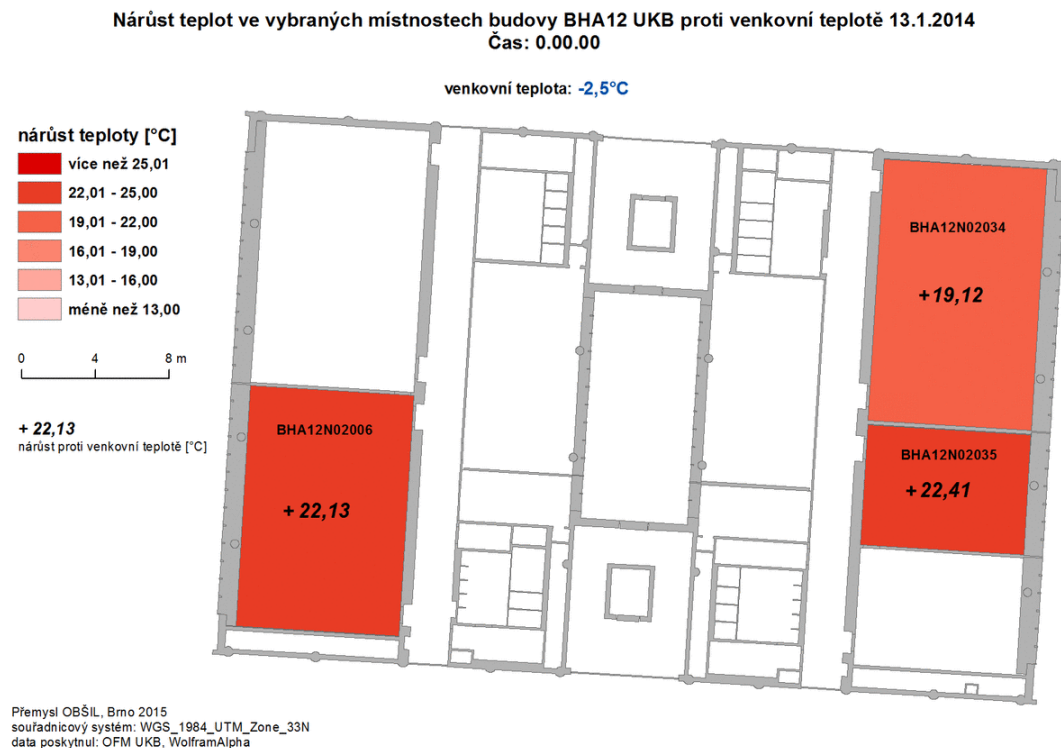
Nárůst teplot ve vybraných místnostech budovy BHA12 UKB proti venkovní teplotě 13.1.2014
Čas: 0.00.00

venkovní teplota: -2,5°C

nárůst teploty [°C]

více než 25,01
22,01 - 25,00
19,01 - 22,00
16,01 - 19,00
13,01 - 16,00
méně než 13,00

0 4 8 m

+ 22,13
nárůst proti venkovní teplotě [°C]

BHA12N02006
+ 22,13

BHA12N02034
+19,12

BHA12N02035
+ 22,41

Přemysl OBŠIL, Brno 2015
souřadnicový systém: WGS_1984_UTM_Zone_33N
data poskytnul: OFM UKB, WolframAlpha